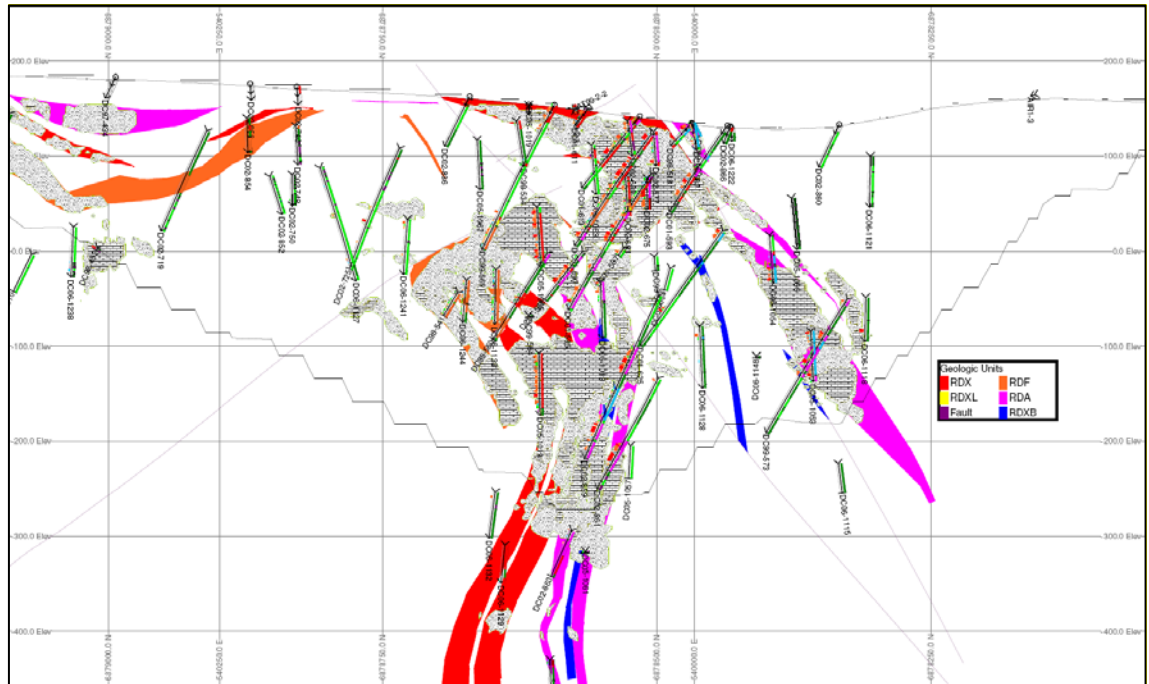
6879000.0 N
540250.0 E
6878750.0 N
6878500.0 N
540000.0 E
6878250.0 N

200.0 Elev
100.0 Elev
0.0 Elev
-100.0 Elev
-200.0 Elev
-300.0 Elev
-400.0 Elev

200.0 Elev
100.0 Elev
0.0 Elev
-100.0 Elev
-200.0 Elev
-300.0 Elev
-400.0 Elev

DC06-1228
DC02-719
DC02-854
DC02-752
DC02-852
DC06-1137
DC06-1241
DC02-886
DC06-1222
DC02-866
DC02-880
DC06-1121
DC06-1128
DC06-1115
DC06-1132
DC06-1129
DC06-1116
DC06-1104
DC06-1038
DC09-573
DC05-1019
DC06-1106
DC02-881

Geologic Units
RDX
RDF
RDXL
RDA
Fault
RDXB

6879000.0 N
540250.0 E
6878750.0 N
6878500.0 N
540000.0 E
6878250.0 N